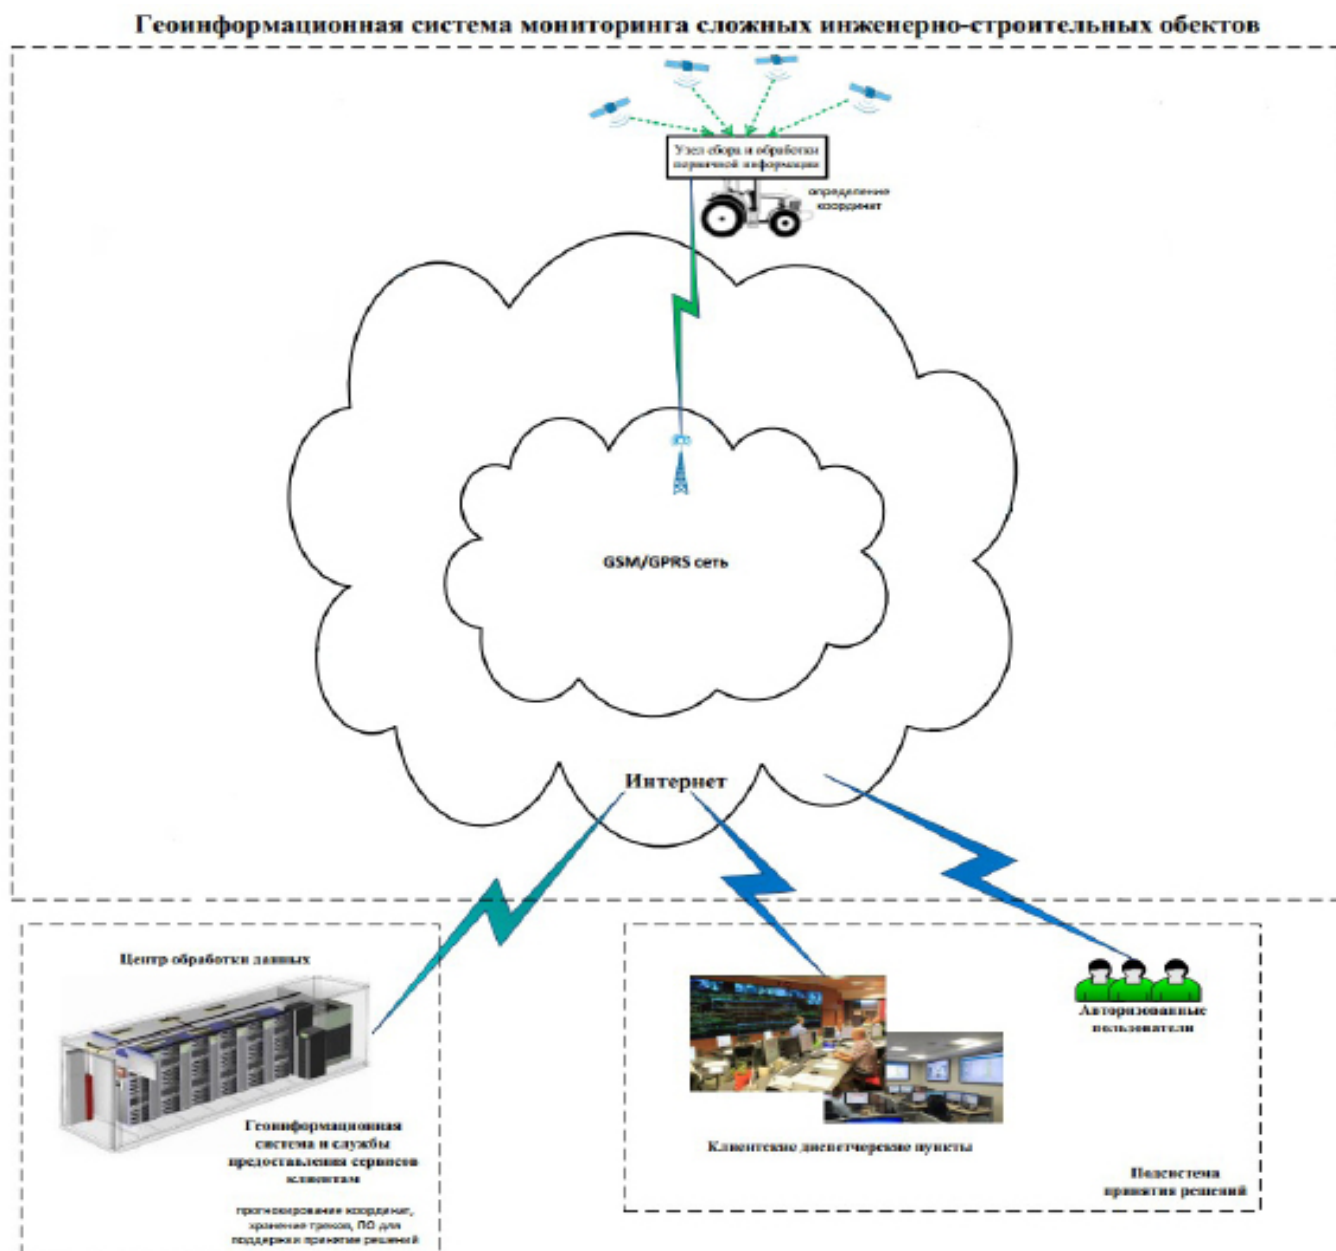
Геоинформационная система мониторинга сложных инженерно-строительных обектов

Узел сбора и обработки первичной информации

определение координат

GSM/GPRS сеть

Интернет

Центр обработки данных

Геоинформационная система и службы предоставления сервисов клиентам

прогнозирование координат, хранение треков, ПО для поддержки принятия решений

Клиентские диспетчерские пункты

Авторизованные пользователи

Подсистема принятия решений